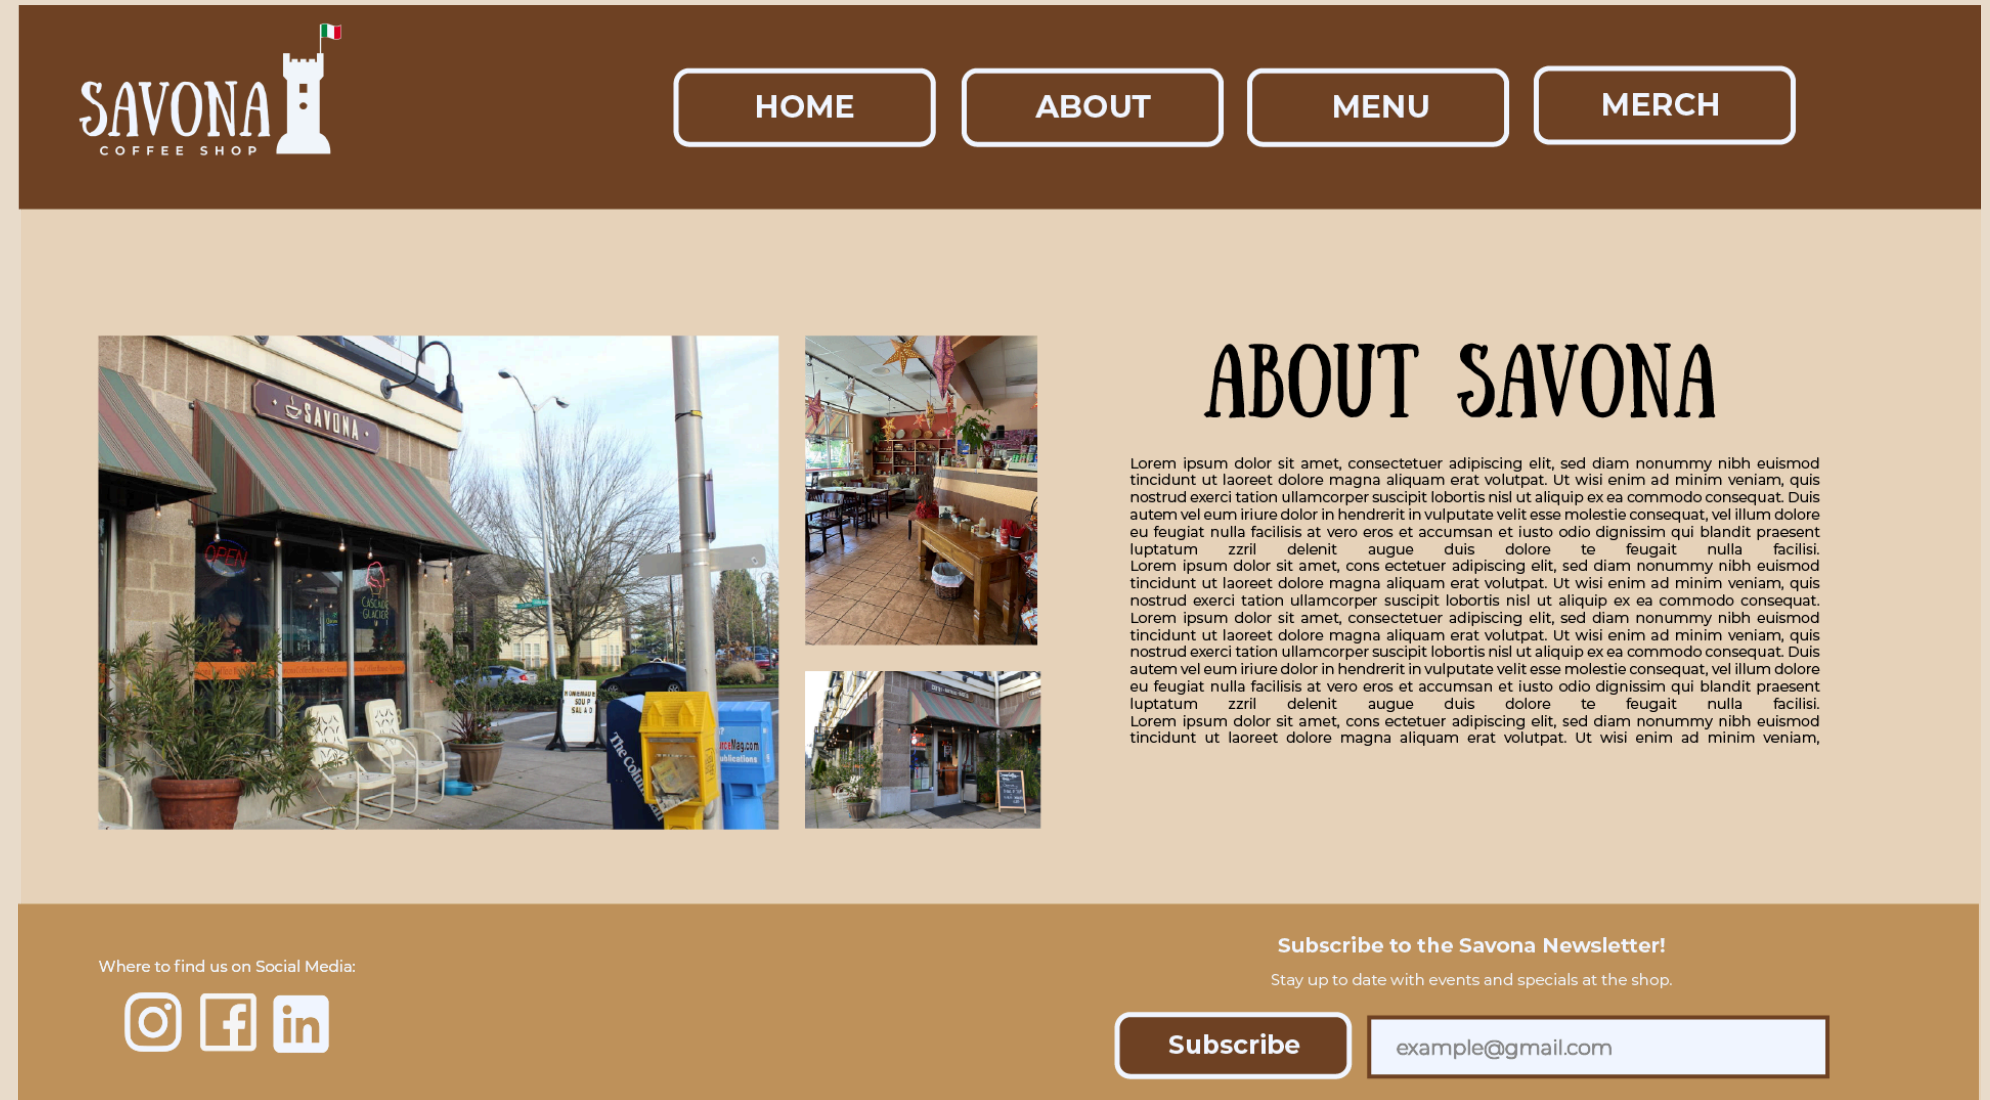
SAVONA
COFFEE SHOP

HOME
ABOUT
MENU
MERCH

ABOUT SAVONA

Lorem ipsum dolor sit amet, consectetuer adipiscing elit, sed diam nonummy nibh euismod tincidunt ut laoreet dolore magna aliquam erat volutpat. Ut wisi enim ad minim veniam, quis nostrud exerci tation ullamcorper suscipit lobortis nisl ut aliquip ex ea commodo consequat. Duis autem vel eum iriure dolor in hendrerit in vulputate velit esse molestie consequat, vel illum dolore eu feugiat nulla facilisis at vero eros et accumsan et iusto odio dignissim qui blandit praesent luptatum zzril delenit augue duis dolore te feugait nulla facilisi. Lorem ipsum dolor sit amet, cons ectetuer adipiscing elit, sed diam nonummy nibh euismod tincidunt ut laoreet dolore magna aliquam erat volutpat. Ut wisi enim ad minim veniam, quis nostrud exerci tation ullamcorper suscipit lobortis nisl ut aliquip ex ea commodo consequat. Lorem ipsum dolor sit amet, consectetuer adipiscing elit, sed diam nonummy nibh euismod tincidunt ut laoreet dolore magna aliquam erat volutpat. Ut wisi enim ad minim veniam, quis nostrud exerci tation ullamcorper suscipit lobortis nisl ut aliquip ex ea commodo consequat. Duis autem vel eum iriure dolor in hendrerit in vulputate velit esse molestie consequat, vel illum dolore eu feugiat nulla facilisis at vero eros et accumsan et iusto odio dignissim qui blandit praesent luptatum zzril delenit augue duis dolore te feugait nulla facilisi. Lorem ipsum dolor sit amet, cons ectetuer adipiscing elit, sed diam nonummy nibh euismod tincidunt ut laoreet dolore magna aliquam erat volutpat. Ut wisi enim ad minim veniam,

Where to find us on Social Media:

Subscribe to the Savona Newsletter!
Stay up to date with events and specials at the shop.
Subscribe
example@gmail.com